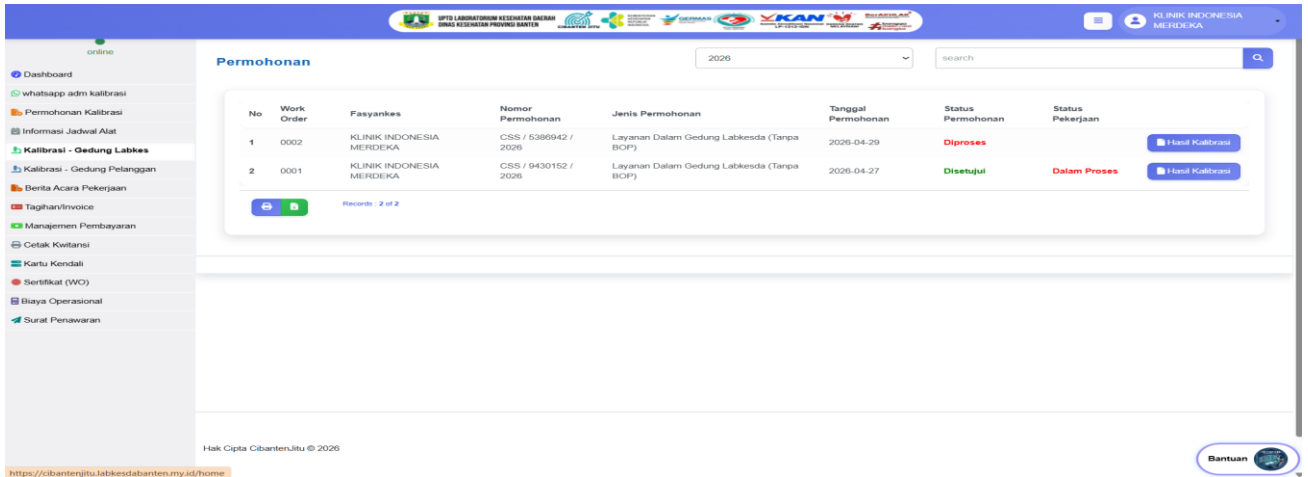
UPTD LABORATORIUM KESEHATAN DAERAH DINAS KESEHATAN PROVINSI BANTEN CIBANTEN JITU GERMAS KAN BerAKHLAK

KLINIK INDONESIA MERDEKA

online

Dashboard
whatsapp adm kalibrasi
Permohonan Kalibrasi
Informasi Jadwal Alat
Kalibrasi - Gedung Labkes
Kalibrasi - Gedung Pelanggan
Berita Acara Pekerjaan
Tagihan/Invoice
Manajemen Pembayaran
Cetak Kwitansi
Kartu Kendali
Sertifikat (WO)
Biaya Operasional
Surat Penawaran

Permohonan

2026

search

| No | Work Order | Fasyankes | Nomor Permohonan | Jenis Permohonan | Tanggal Permohonan | Status Permohonan | Status Pekerjaan | |
|---|---|---|---|---|---|---|---|---|
| 1 | 0002 | KLINIK INDONESIA MERDEKA | CSS / 5386942 / 2026 | Layanan Dalam Gedung Labkesda (Tanpa BOP) | 2026-04-29 | Diproses | | Hasil Kalibrasi |
| 2 | 0001 | KLINIK INDONESIA MERDEKA | CSS / 9430152 / 2026 | Layanan Dalam Gedung Labkesda (Tanpa BOP) | 2026-04-27 | Disetujui | Dalam Proses | Hasil Kalibrasi |

Records : 2 of 2

Hak Cipta CibantenJitu © 2026

Bantuan

https://cibantenjitu.labkesdabanten.my.id/home